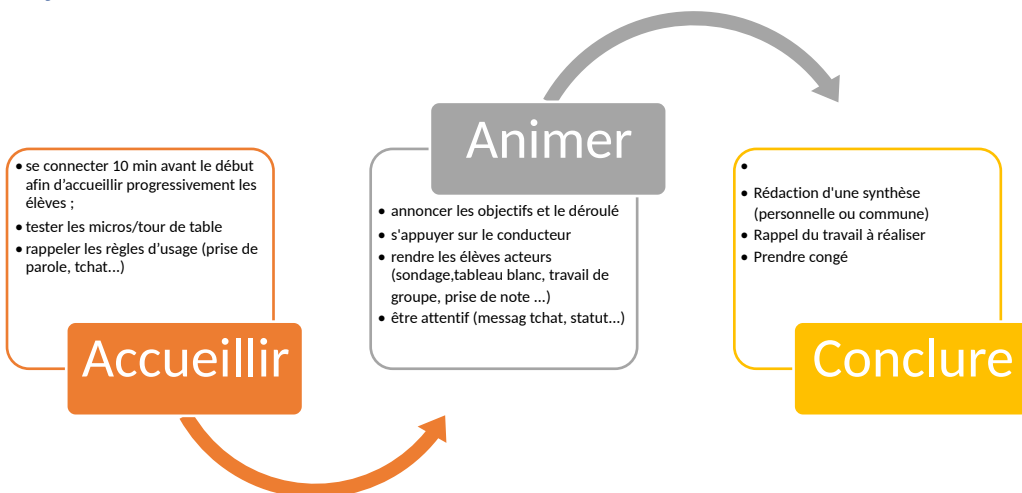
- se connecter 10 min avant le début afin d'accueillir progressivement les élèves ;
- tester les micros/tour de table
- rappeler les règles d'usage (prise de parole, tchat...)

Accueillir

Animer

- annoncer les objectifs et le déroulé
- s'appuyer sur le conducteur
- rendre les élèves acteurs (sondage,tableau blanc, travail de groupe, prise de note ...)
- être attentif (messag tchat, statut...)

- 
- Rédaction d'une synthèse (personnelle ou commune)
- Rappel du travail à réaliser
- Prendre congé

Conclure